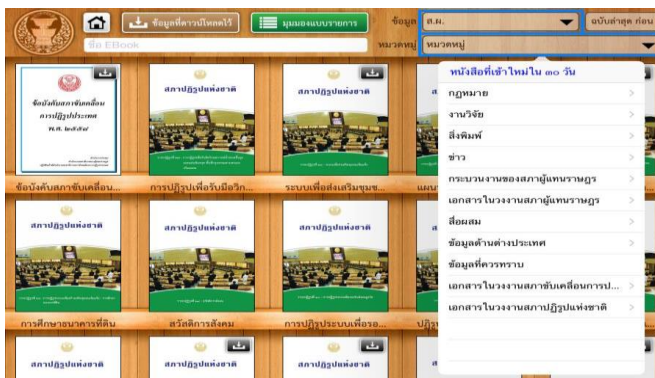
ข้อมูลที่ดาวน์โหลดไว้
มุมมองแบบรายการ
ข้อมูล
ส.ผ.
ฉบับล่าสุด ก่อน
ชื่อ EBook
หมวดหมู่
หมวดหมู่

ข้อบังคับสภาขับเคลื่อนการปฏิรูปประเทศ พ.ศ. ๒๕๕๘
สภาปฏิรูปแห่งชาติ
สภาปฏิรูปแห่งชาติ

ข้อบังคับสภาขับเคลื่อน...
การปฏิรูปเพื่อรับมือวิก...
ระบบเพื่อส่งเสริมชุมช...
แผน

สภาปฏิรูปแห่งชาติ
สภาปฏิรูปแห่งชาติ
สภาปฏิรูปแห่งชาติ

การศึกษาธนาคารที่ดิน
สวัสดิการสังคม
การปฏิรูประบบเพื่อรอ...
ปฏิ

สภาปฏิรูปแห่งชาติ
สภาปฏิรูปแห่งชาติ
สภาปฏิรูปแห่งชาติ

หนังสือที่เข้าใหม่ใน ๓๐ วัน
กฎหมาย
งานวิจัย
สิ่งพิมพ์
ข่าว
กระบวนงานของสภาผู้แทนราษฎร
เอกสารในวงงานสภาผู้แทนราษฎร
สื่อผสม
ข้อมูลด้านต่างประเทศ
ข้อมูลที่ควรทราบ
เอกสารในวงงานสภาขับเคลื่อนการป...
เอกสารในวงงานสภาปฏิรูปแห่งชาติ